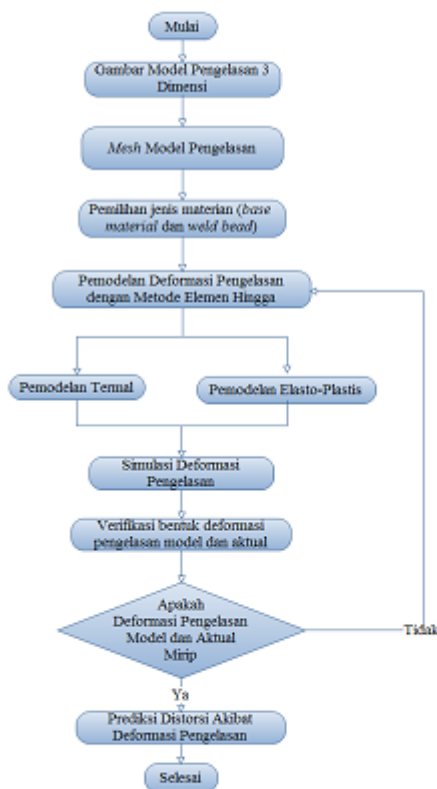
Mulai

Gambar Model Pengelasan 3 Dimensi

Mesh Model Pengelasan

Pemilihan jenis materian (base material dan weld bead)

Pemodelan Deformasi Pengelasan dengan Metode Elemen Hingga

Pemodelan Termal

Pemodelan Elasto-Plastis

Simulasi Deformasi Pengelasan

Verifikasi bentuk deformasi pengelasan model dan aktual

Apakah Deformasi Pengelasan Model dan Aktual Mirip

Tidak

Ya

Prediksi Distorsi Akibat Deformasi Pengelasan

Selesai